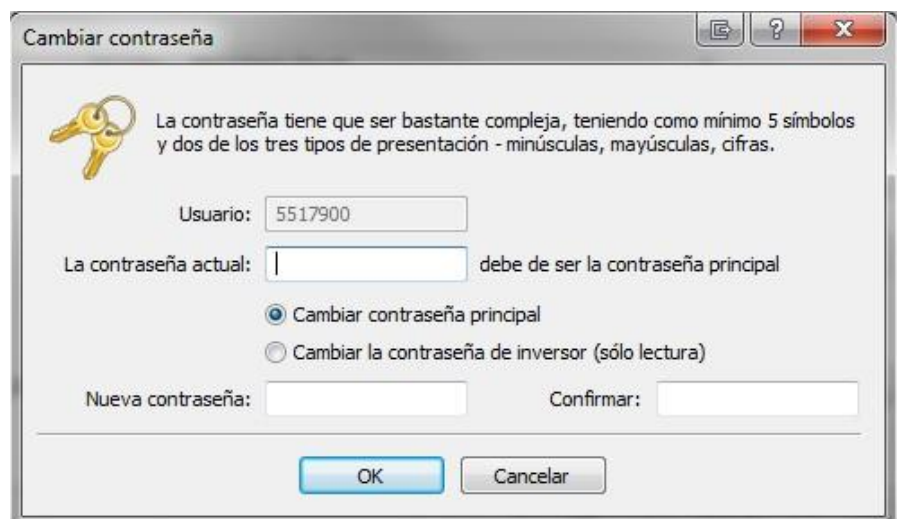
Cambiar contraseña

La contraseña tiene que ser bastante compleja, teniendo como mínimo 5 símbolos y dos de los tres tipos de presentación - minúsculas, mayúsculas, cifras.

Usuario: 5517900

La contraseña actual: debe de ser la contraseña principal

Cambiar contraseña principal

Cambiar la contraseña de inversor (sólo lectura)

Nueva contraseña: Confirmar:

OK Cancelar